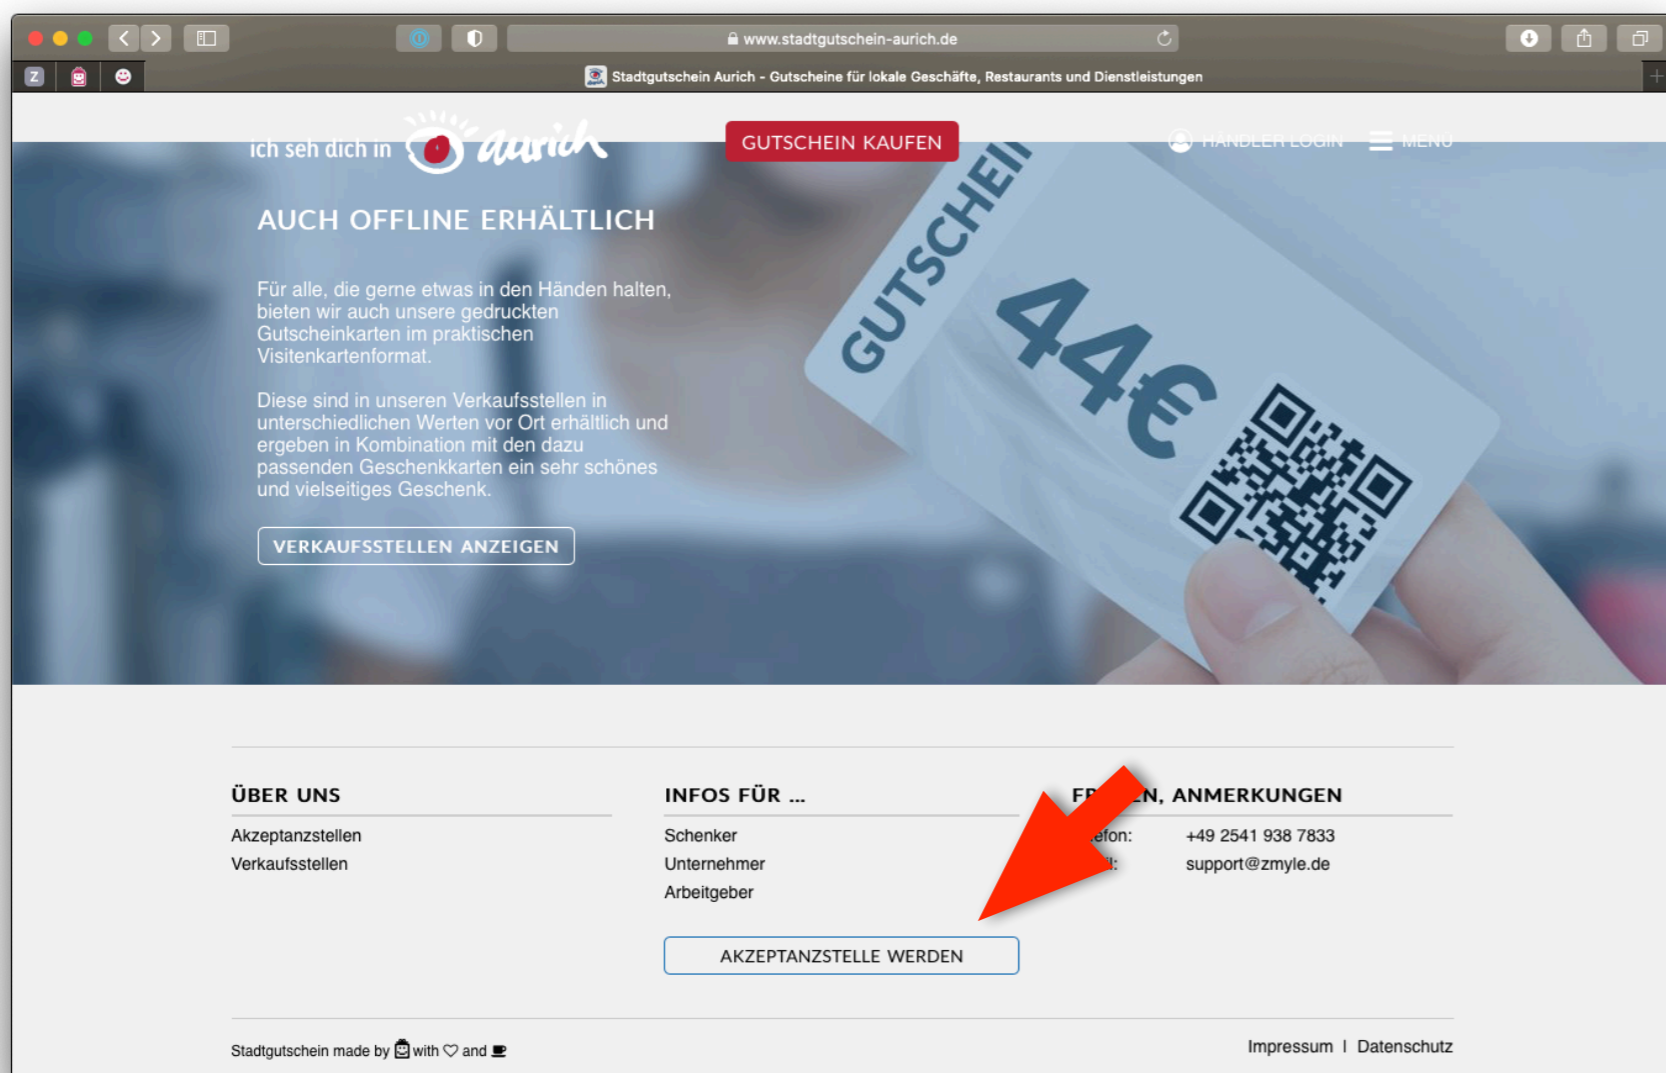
www.stadtgutschein-aurich.de

Stadtgutschein Aurich - Gutscheine für lokale Geschäfte, Restaurants und Dienstleistungen

ich seh dich in aurich

GUTSCHEIN KAUFEN

HÄNDLER LOGIN

MENU

AUCH OFFLINE ERHÄLTLICH

Für alle, die gerne etwas in den Händen halten, bieten wir auch unsere gedruckten Gutscheinkarten im praktischen Visitenkartenformat.

Diese sind in unseren Verkaufsstellen in unterschiedlichen Werten vor Ort erhältlich und ergeben in Kombination mit den dazu passenden Geschenkkarten ein sehr schönes und vielseitiges Geschenk.

VERKAUFSSTELLEN ANZEIGEN

GUTSCHEI

44€

ÜBER UNS

Akzeptanzstellen

Verkaufsstellen

INFOS FÜR ...

Schenker

Unternehmer

Arbeitgeber

AKZEPTANZSTELLE WERDEN

FR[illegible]N, ANMERKUNGEN

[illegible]efon: +49 2541 938 7833

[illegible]l: support@zmyle.de

Stadtgutschein made by with and

Impressum | Datenschutz